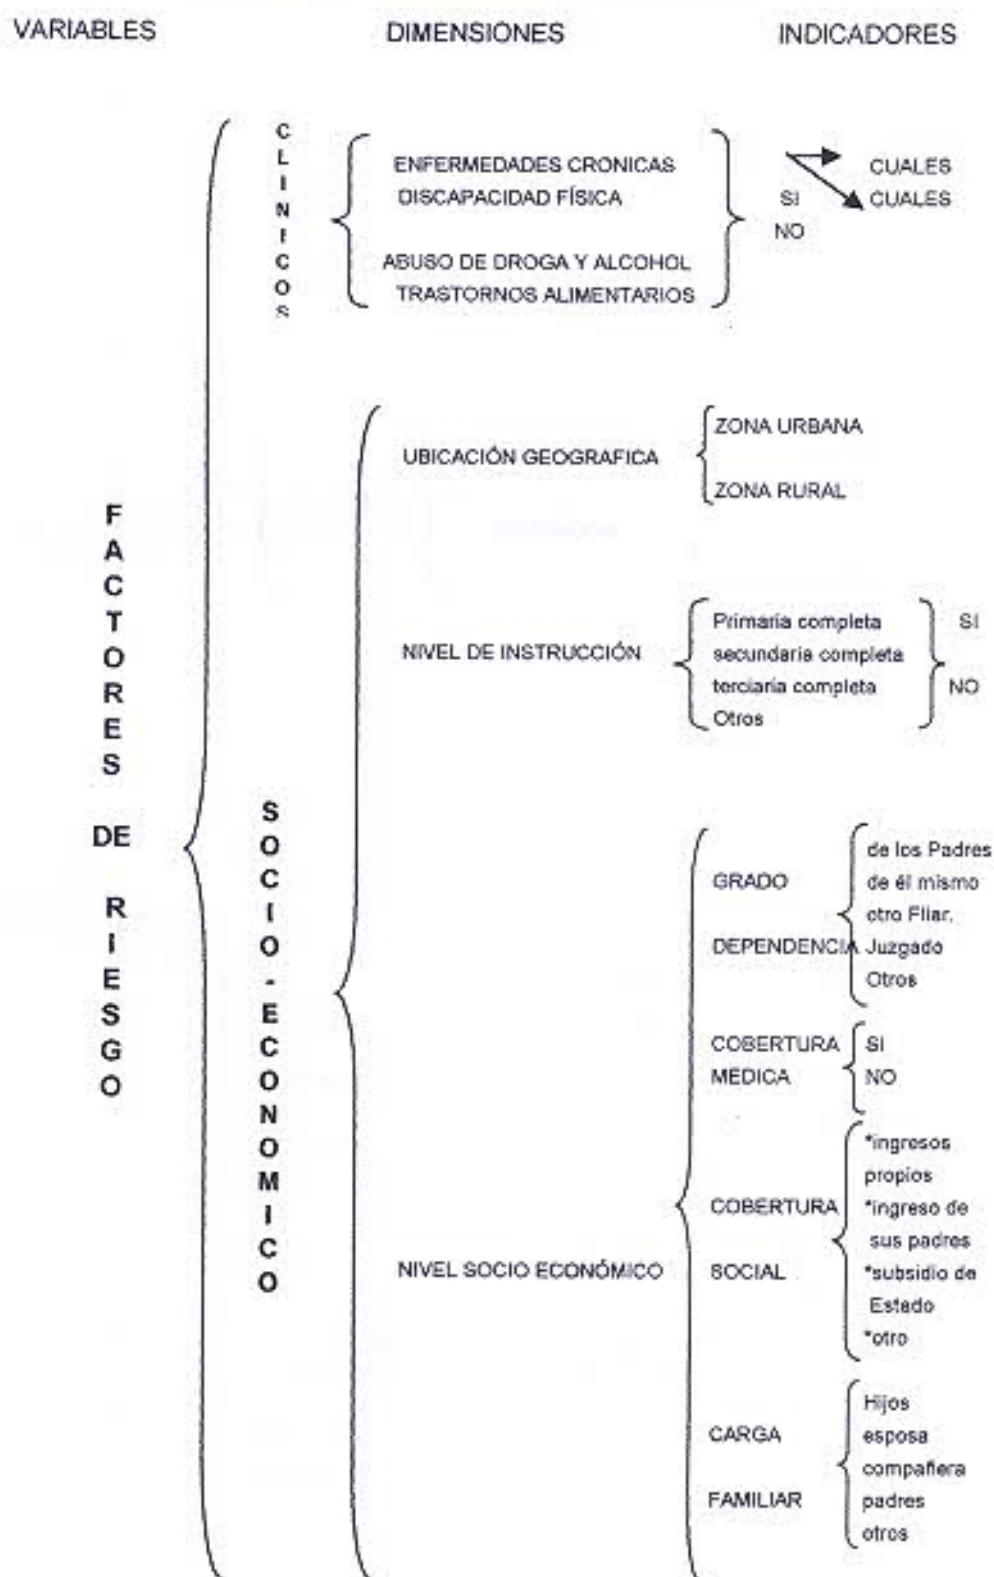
VARIABLES

DIMENSIONES

INDICADORES

FACTORES DE RIESGO

CLINICOS

ENFERMEDADES CRONICAS
DISCAPACIDAD FÍSICA

ABUSO DE DROGA Y ALCOHOL
TRASTORNOS ALIMENTARIOS

SI
NO

CUALES
CUALES

SOCIO-ECONOMICO

UBICACIÓN GEOGRAFICA

ZONA URBANA
ZONA RURAL

NIVEL DE INSTRUCCIÓN

Primaria completa
secundaria completa
terciaria completa
Otros

SI
NO

NIVEL SOCIO ECONÓMICO

GRADO DEPENDENCIA

de los Padres
de él mismo
otro Fliar.
Juzgado
Otros

COBERTURA MEDICA

SI
NO

COBERTURA SOCIAL

*ingresos propios
*ingreso de sus padres
*subsidio de Estado
*otro

CARGA FAMILIAR

Hijos
esposa
compañera
padres
otros